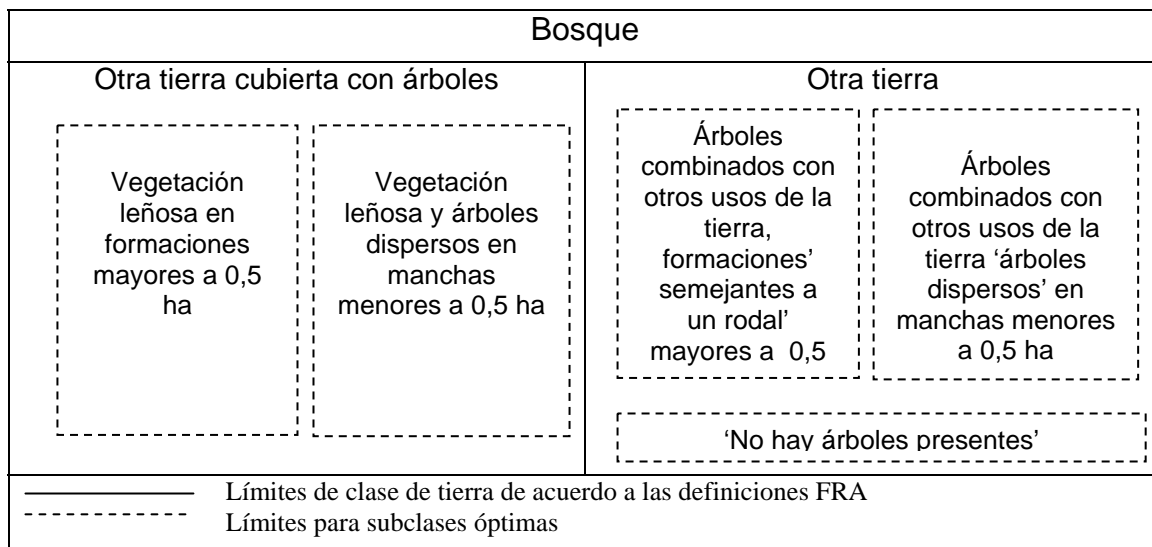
Bosque

Otra tierra cubierta con árboles

Vegetación leñosa en formaciones mayores a 0,5 ha

Vegetación leñosa y árboles dispersos en manchas menores a 0,5 ha

Otra tierra

Árboles combinados con otros usos de la tierra, formaciones' semejantes a un rodal' mayores a 0,5

Árboles combinados con otros usos de la tierra 'árboles dispersos' en manchas menores a 0,5 ha

'No hay árboles presentes'

Límites de clase de tierra de acuerdo a las definiciones FRA
Límites para subclases óptimas